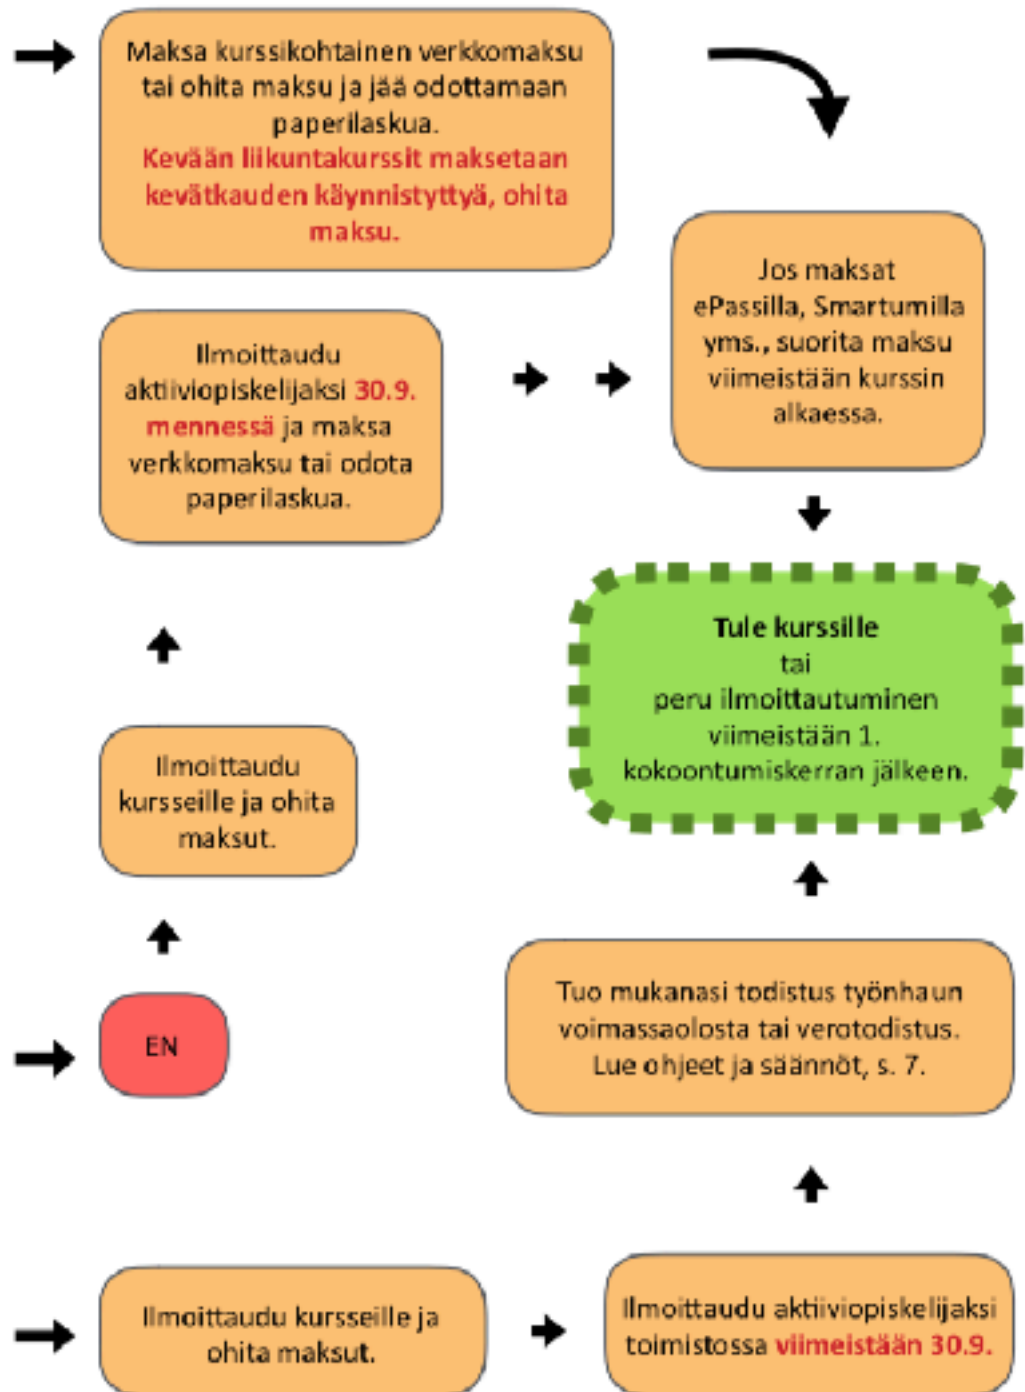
Maksa kurssikohtainen verkkomaksu tai ohita maksu ja jää odottamaan paperilaskua.
Kevään liikuntakurssit maksetaan kevätkauden käynnistyttyä, ohita maksu.

Jos maksat ePassilla, Smartumilla yms., suorita maksu viimeistään kurssin alkaessa.

Ilmoittaudu aktiiviopiskelijaksi 30.9. mennessä ja maksa verkkomaksu tai odota paperilaskua.

Tule kurssille
tai
peru ilmoittautuminen viimeistään 1. kokoontumiskerran jälkeen.

Ilmoittaudu kursseille ja ohita maksut.

EN

Tuo mukanasi todistus työnhaun voimassaolosta tai verotodistus. Lue ohjeet ja säännöt, s. 7.

Ilmoittaudu kursseille ja ohita maksut.

Ilmoittaudu aktiiviopiskelijaksi toimistossa viimeistään 30.9.